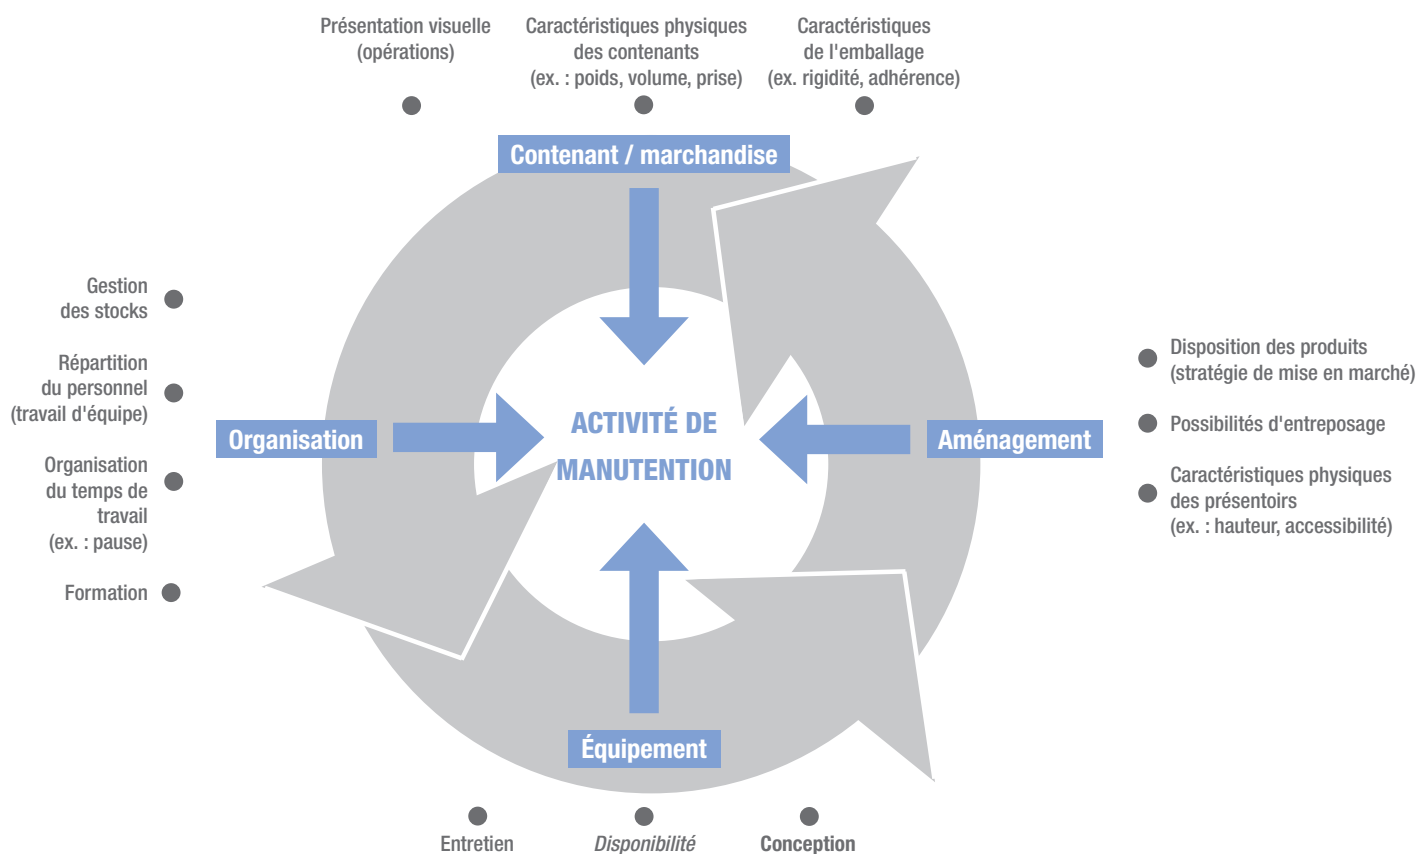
Présentation visuelle (opérations)

Caractéristiques physiques des contenants (ex. : poids, volume, prise)

Caractéristiques de l'emballage (ex. rigidité, adhérence)

Contenant / marchandise

Gestion des stocks

Répartition du personnel (travail d'équipe)

Organisation du temps de travail (ex. : pause)

Formation

Organisation

ACTIVITÉ DE MANUTENTION

Aménagement

Disposition des produits (stratégie de mise en marché)

Possibilités d'entreposage

Caractéristiques physiques des présentoirs (ex. : hauteur, accessibilité)

Équipement

Entretien

Disponibilité

Conception